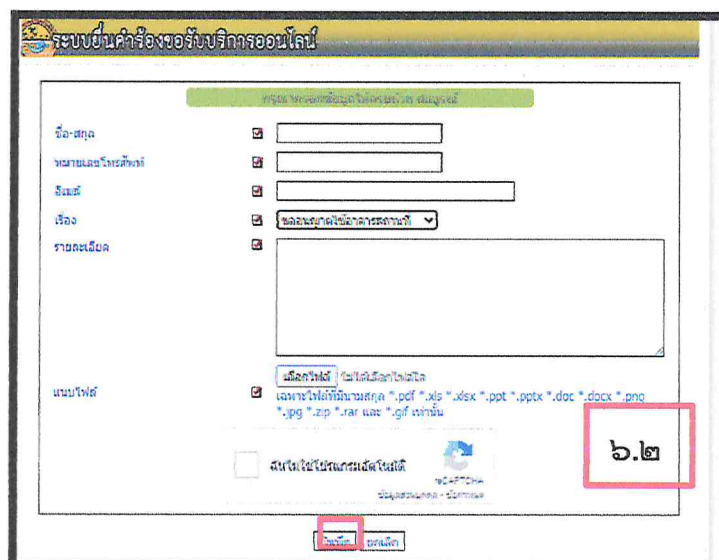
ระบบยื่นคำร้องขอรับบริการออนไลน์

กรุณากรอกข้อมูลให้ครบถ้วน สมบูรณ์

ชื่อ-สกุล

หมายเลขโทรศัพท์

อีเมล์

เรื่อง

ขออนุญาตใช้อาคารสถานที่

รายละเอียด

แนบไฟล์

เลือกไฟล์ ไม่ได้เลือกไฟล์ใด

เฉพาะไฟล์ที่มีนามสกุล *.pdf *.xls *.xlsx *.ppt *.pptx *.doc *.docx *.png *.jpg *.zip *.rar และ *.gif เท่านั้น

ฉันไม่ใช่โปรแกรมอัตโนมัติ

reCAPTCHA
ข้อมูลส่วนบุคคล - ข้อกำหนด

๖.๒

บันทึก ยกเลิก